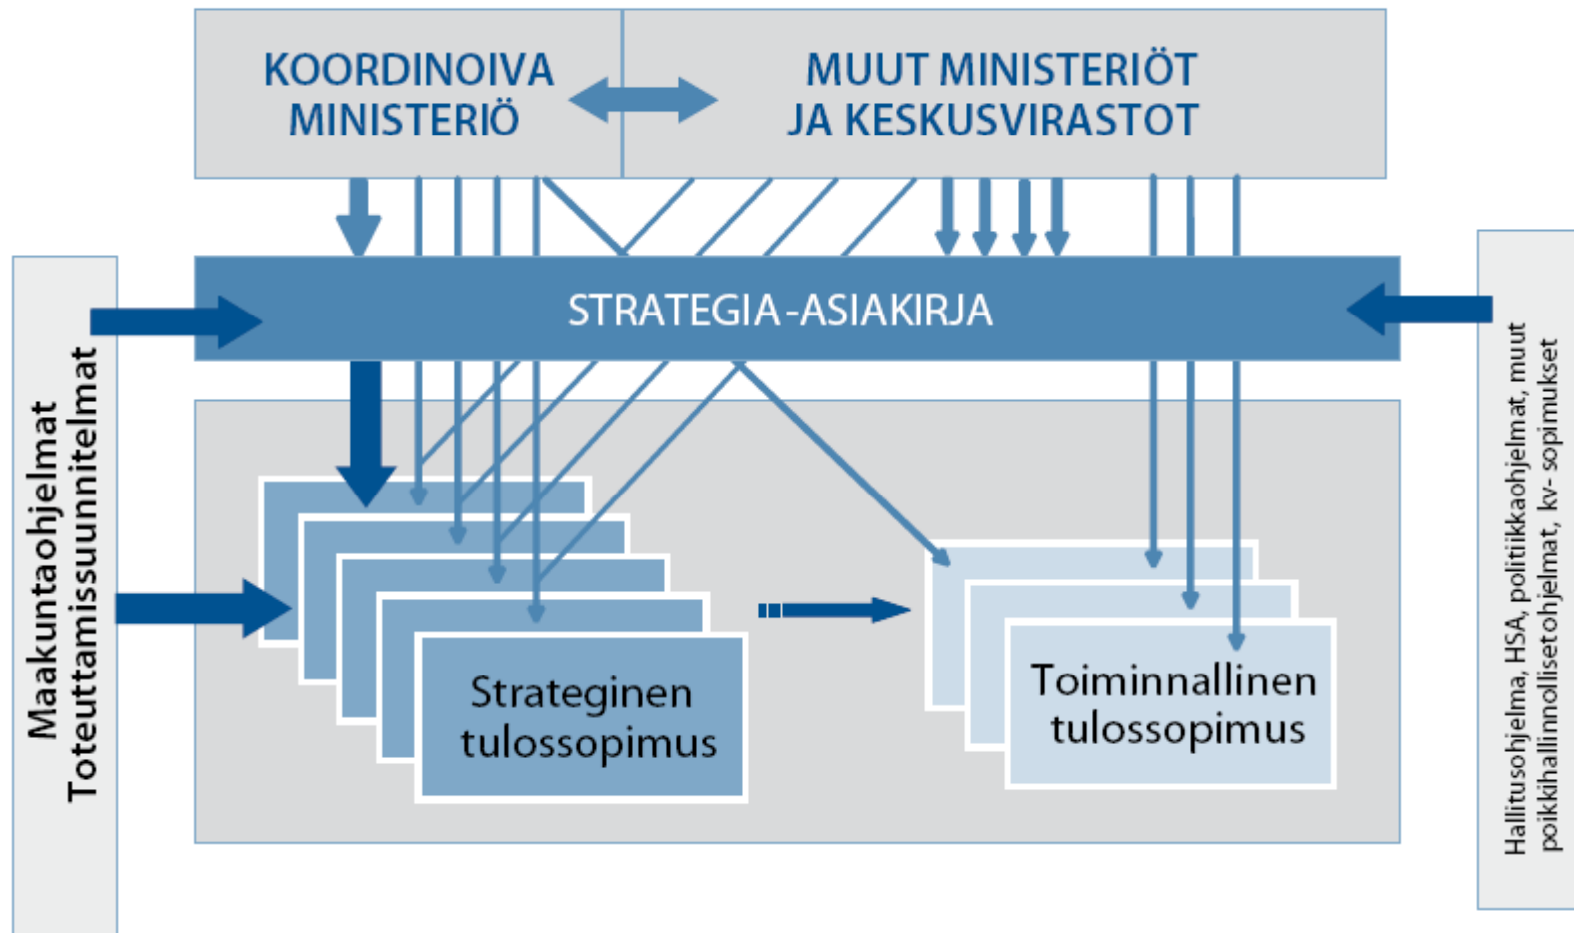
KOORDINOIVA MINISTERIÖ

MUUT MINISTERIÖT JA KESKUSVIRASTOT

STRATEGIA-ASIAKIRJA

Maakuntaohjelmat
Toteuttamissuunnitelmat

Strateginen tulossopimus

Toiminnallinen tulossopimus

Hallitusohjelma, HSA, politiikkaohjelmat, muut poikkihallinnollisetohjelmat, kv- sopimukset